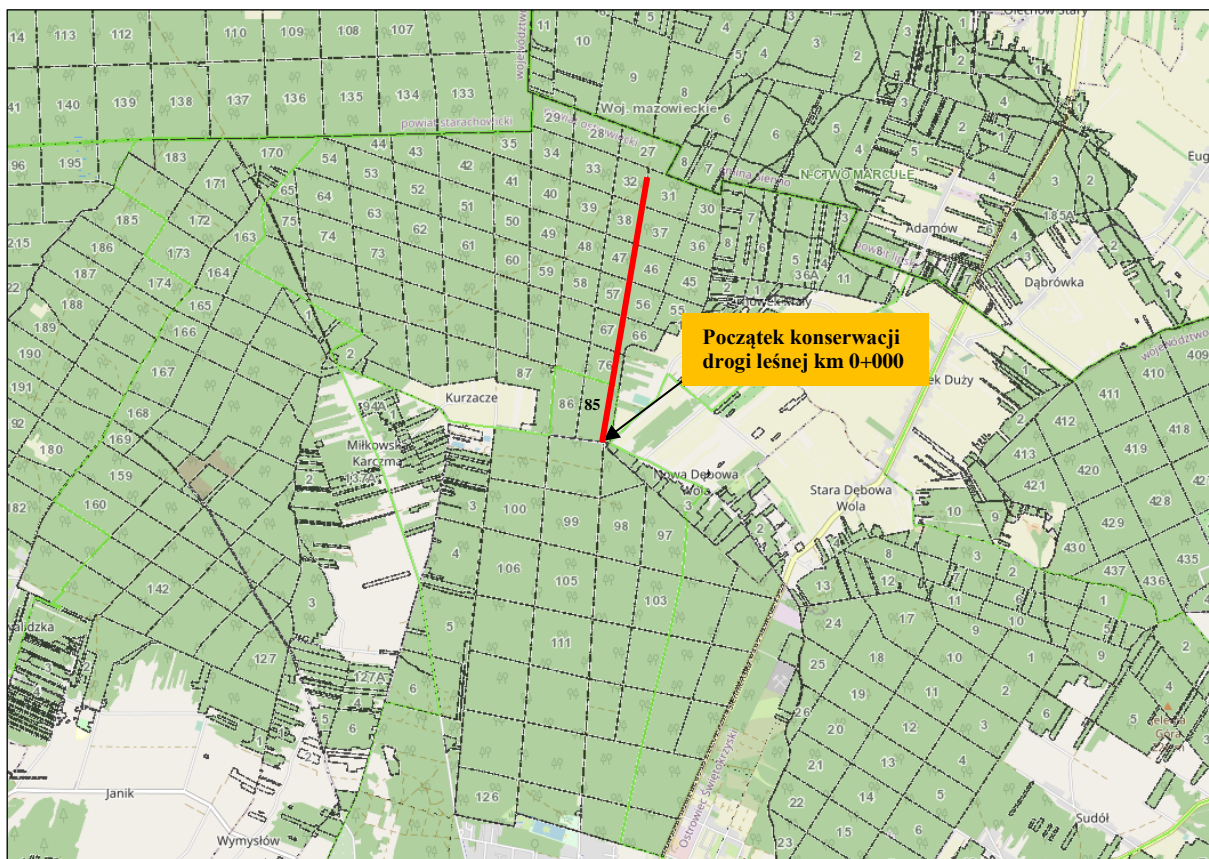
Początek konserwacji drogi leśnej km 0+000

85

Kurzacze

Miłkowska Karczma

Nowa Dębowa Wola

Stara Dębowa Wola

Adamów

Dąbrówka

Janik

Wymysłów

Sudół

Woj. mazowieckie

powiat starachowicki

N-CTWO MARCULE

Ostrowiec Świętokrzyski

14 113 112 110 109 108 107 11 10 5 9 3 1

141 140 139 138 137 136 135 134 133

96 195 183 170 54 44 43 35 34 29 28 27 32 31 30

171 65 53 52 42 41 40 39 38 37 36

185 172 163 75 64 63 62 51 50 49 48 47 46 45

215 186 173 74 73 61 60 59 58 57 56 55

187 174 164 165 166 167 67 66 76 87 86

188 189 190 191 92 169 180 159 160 182 142 127 127A 137A 194A

100 99 98 97 106 105 103 111 126

36A 185A 410 411 412 413 418 419 420 421 428 429 430 435 436 437

24 25 26 17 18 19 20 21 23 13 12 11 10 15